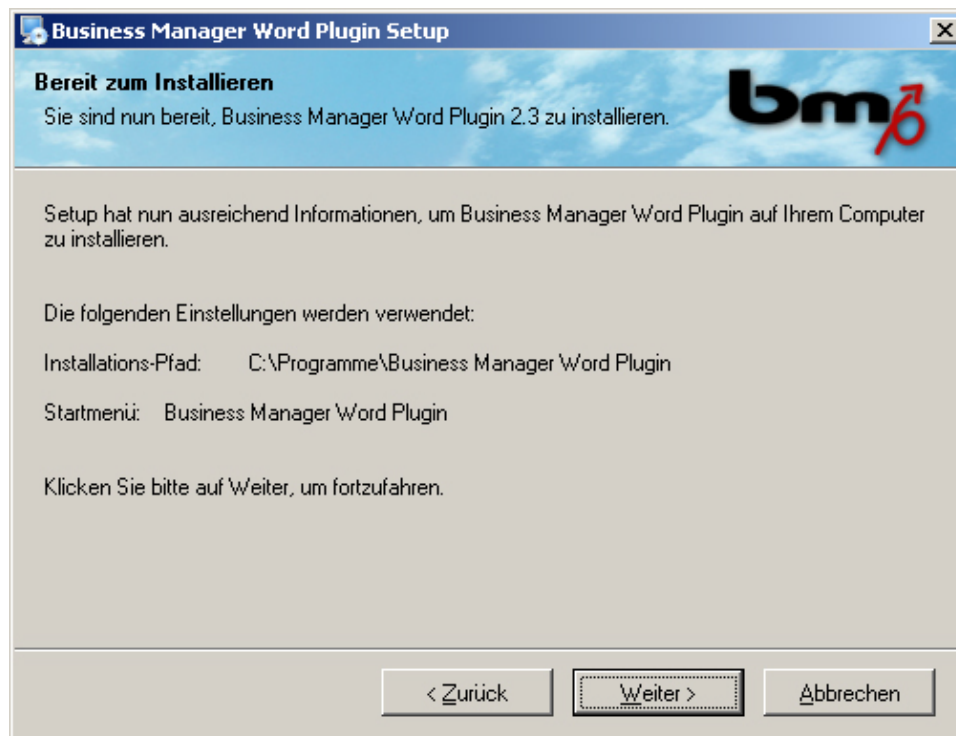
Business Manager Word Plugin Setup

Bereit zum Installieren

Sie sind nun bereit, Business Manager Word Plugin 2.3 zu installieren.

bm

Setup hat nun ausreichend Informationen, um Business Manager Word Plugin auf Ihrem Computer zu installieren.

Die folgenden Einstellungen werden verwendet:

Installations-Pfad: C:\Programme\Business Manager Word Plugin

Startmenü: Business Manager Word Plugin

Klicken Sie bitte auf Weiter, um fortzufahren.

< Zurück

Weiter >

Abbrechen